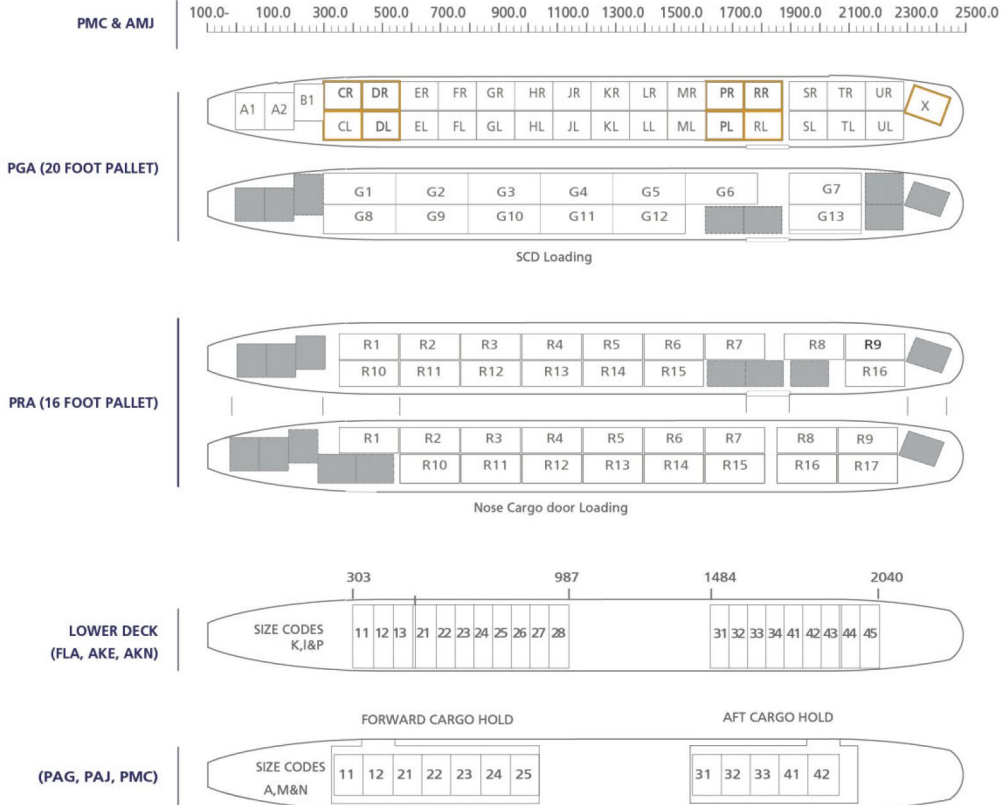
PMC & AMJ

100.0- 100.0 300.0 500.0 700.0 900.0 1100.0 1300.0 1500.0 1700.0 1900.0 2100.0 2300.0 2500.0

A1 A2 B1 CR DR ER FR GR HR JR KR LR MR PR RR SR TR UR X
CL DL EL FL GL HL JL KL LL ML PL RL SL TL UL

PGA (20 FOOT PALLET)

G1 G2 G3 G4 G5 G6 G7
G8 G9 G10 G11 G12 G13

SCD Loading

R1 R2 R3 R4 R5 R6 R7 R8 R9
R10 R11 R12 R13 R14 R15 R16

PRA (16 FOOT PALLET)

R1 R2 R3 R4 R5 R6 R7 R8 R9
R10 R11 R12 R13 R14 R15 R16 R17

Nose Cargo door Loading

303 987 1484 2040

LOWER DECK (FLA, AKE, AKN)

SIZE CODES K,I&P

11 12 13 21 22 23 24 25 26 27 28 31 32 33 34 41 42 43 44 45

FORWARD CARGO HOLD

AFT CARGO HOLD

(PAG, PAJ, PMC)

SIZE CODES A,M&N

11 12 21 22 23 24 25 31 32 33 41 42